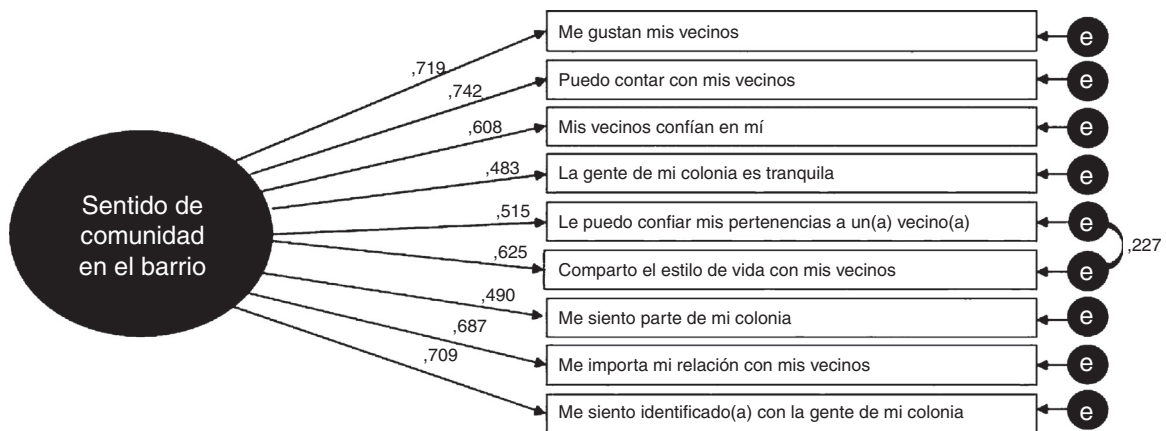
Sentido de comunidad en el barrio

,719
Me gustan mis vecinos
e

,742
Puedo contar con mis vecinos
e

,608
Mis vecinos confían en mí
e

,483
La gente de mi colonia es tranquila
e

,515
Le puedo confiar mis pertenencias a un(a) vecino(a)
e

,227

,625
Comparto el estilo de vida con mis vecinos
e

,490
Me siento parte de mi colonia
e

,687
Me importa mi relación con mis vecinos
e

,709
Me siento identificado(a) con la gente de mi colonia
e